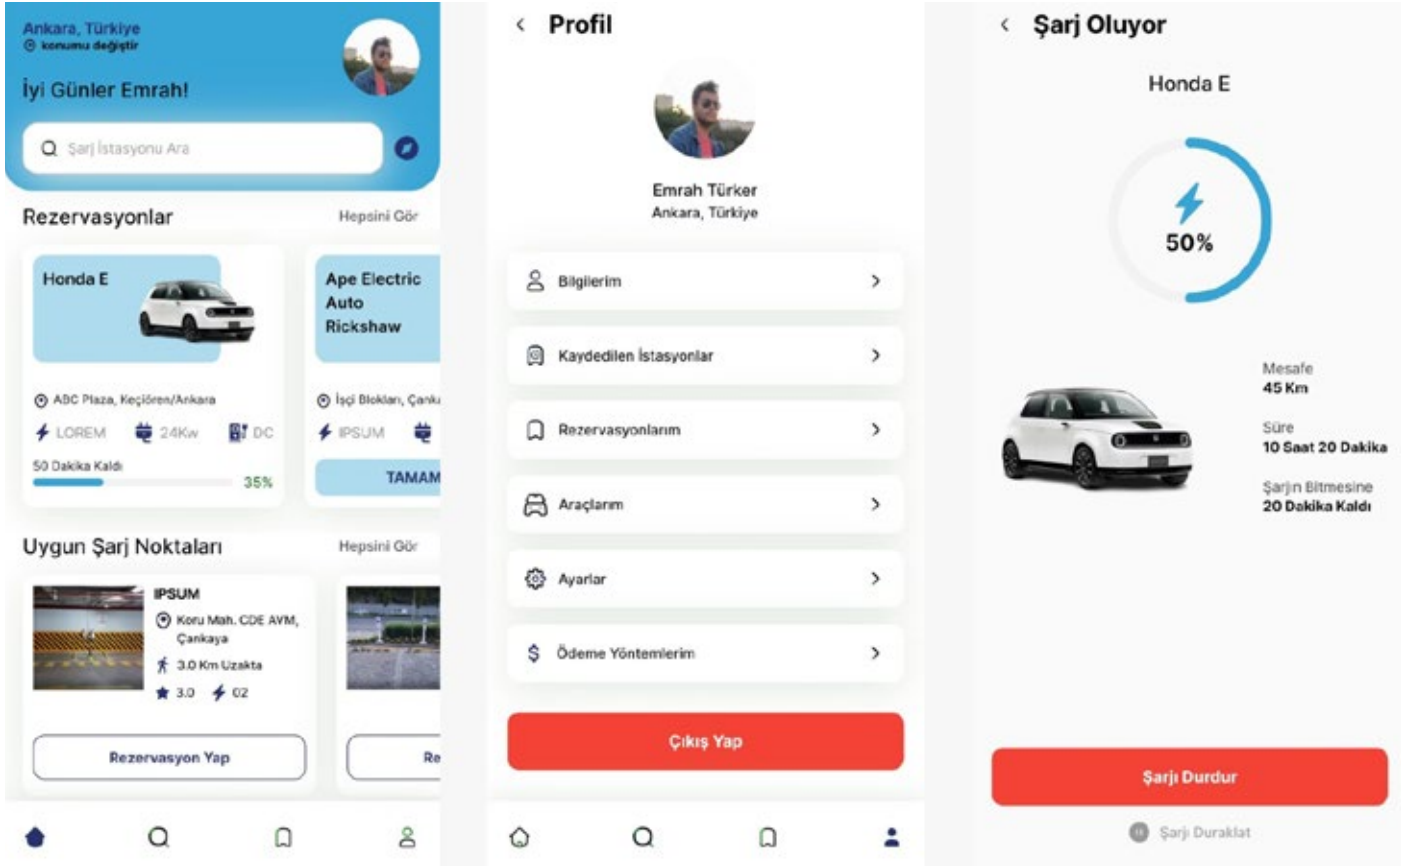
Ankara, Türkiye
konumu değiştir

İyi Günler Emrah!

Şarj İstasyonu Ara

Rezervasyonlar
Hepsini Gör

Honda E

ABC Plaza, Keçiören/Ankara

LOREM 24Kw DC

50 Dakika Kaldı
35%

Ape Electric Auto Rickshaw

İşçi Blokları, Çank

IPSUM

TAMAM

Uygun Şarj Noktaları
Hepsini Gör

IPSUM
Koru Mah. CDE AVM, Çankaya
3.0 Km Uzakta
3.0 02

Rezervasyon Yap

Re

Profil

Emrah Türker
Ankara, Türkiye

Bilgilerim

Kaydedilen İstasyonlar

Rezervasyonlarım

Araçlarım

Ayarlar

Ödeme Yöntemlerim

Çıkış Yap

Şarj Oluyor

Honda E

50%

Mesafe
45 Km

Süre
10 Saat 20 Dakika

Şarjın Bitmesine
20 Dakika Kaldı

Şarjı Durdur

Şarjı Duraklat